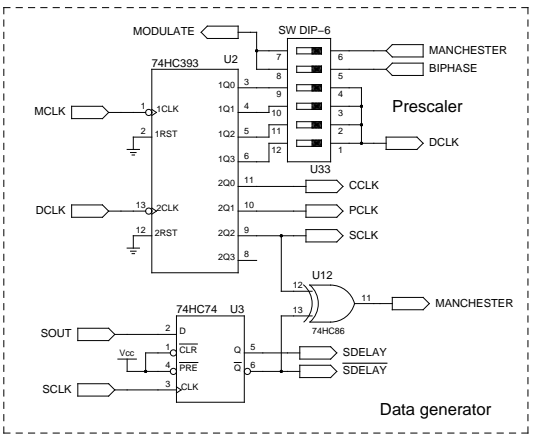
MODULATE

SW DIP–6

7 6 MANCHESTER
8 5 BIPHASE
9 4
10 3
11 2
12 1

74HC393 U2

MCLK 1 1CLK 1Q0 3
2 1RST 1Q1 4
1Q2 5
1Q3 6

Prescaler

DCLK

U33

2Q0 11 CCLK
DCLK 13 2CLK 2Q1 10 PCLK
12 2RST 2Q2 9 SCLK
2Q3 8

U12

12
13 11 MANCHESTER
74HC86

74HC74 U3

SOUT 2 D
Vcc 1 $\overline{CLR}$
4 $\overline{PRE}$
Q 5 SDELAY
$\overline{Q}$ 6 $\overline{SDELAY}$
SCLK 3 CLK

Data generator